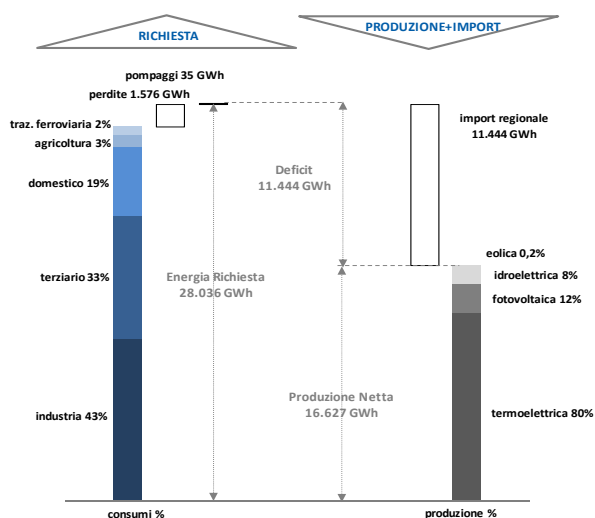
RICHIESTA

PRODUZIONE+IMPORT

pompaggi 35 GWh
perdite 1.576 GWh

traz. ferroviaria 2%
agricoltura 3%
domestico 19%
terziario 33%
industria 43%

Deficit
11.444 GWh

Energia Richiesta
28.036 GWh

Produzione Netta
16.627 GWh

import regionale
11.444 GWh

eolica 0,2%
idroelettrica 8%
fotovoltaica 12%
termoelettrica 80%

consumi %

produzione %